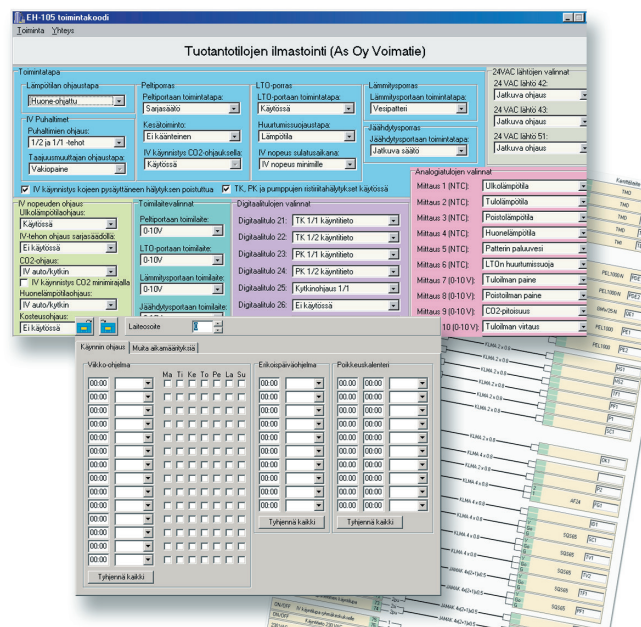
EH-105 toimintakoodi
Toiminta Yhteys

Tuotantotilojen ilmastointi (As Oy Voimatie)

Toimintatapa
Lämpötilan ohjaustapa
Huone-ohjattu
IV Puhaltimet
Puhaltimien ohjaus:
1/2 ja 1/1 -tehot
Taajuusmuuttajan ohjaustapa:
Vakiopaine

Pelliporras
Peltiportaan toimintatapa:
Sarjasäätö
Kesätoiminto:
Ei käänteinen
IV käynnistys CO2-ohjauksella:
Käytössä

LTO-porras
LTO-portaan toimintatapa:
Käytössä
Huurtumissuojaustapa:
Lämpötila
IV nopeus sulatusaikana:
IV nopeus minimille

Lämmitysporras
Lämmitysportaan toimintatapa:
Vesipatteri
Jäähdytysporras
Jäähdytysportaan toimintatapa:
Jatkuva säätö

24VAC lähtöjen valinnat
24 VAC lähtö 42:
Jatkuva ohjaus
24 VAC lähtö 43:
Jatkuva ohjaus
24 VAC lähtö 51:
Jatkuva ohjaus

IV käynnistys kojeen pysäyttäneen hälytyksen poistuttua
TK, PK ja pumppujen ristiinhälytykset käytössä

IV nopeuden ohjaus
Ulkolämpötilaohjaus:
Käytössä
IV-tehon ohjaus sarjasäädöllä:
Ei käytössä
CO2-ohjaus:
IV auto/kytkin
IV käynnistys CO2 minimirajalla
Huonelämpötilaohjaus:
IV auto/kytkin
Kosteusohjaus:
Ei käytössä

Toimilaitevalinnat
Peltiportaan toimilaite:
0-10V
LTO-portaan toimilaite:
0-10V
Lämmitysportaan toimilaite:
0-10V
Jäähdytysportaan toimilaite:

Digitaalitulojen valinnat
Digitaalitulo 21: TK 1/1 käyntitieto
Digitaalitulo 22: TK 1/2 käyntitieto
Digitaalitulo 23: PK 1/1 käyntitieto
Digitaalitulo 24: PK 1/2 käyntitieto
Digitaalitulo 25: Kytkinohjaus 1/1
Digitaalitulo 26: Ei käytössä

Analogiatulojen valinnat
Mittaus 1 (NTC): Ulkolämpötila
Mittaus 2 (NTC): Tulolämpötila
Mittaus 3 (NTC): Poistolämpötila
Mittaus 4 (NTC): Huonelämpötila
Mittaus 5 (NTC): Patterin paluuvesi
Mittaus 6 (NTC): LTOn huurtumissuoja
Mittaus 7 (0-10 V): Tuloilman paine
Mittaus 8 (0-10 V): Poistoilman paine
Mittaus 9 (0-10 V): CO2-pitoisuus
Mittaus 10 (0-10 V): Tuloilman virtaus

Laiteosoite 1

Käynnin ohjaus | Muita aikamäärityksiä
Viikko-ohjelma
Ma Ti Ke To Pe La Su
00:00 (×15)
Tyhjennä kaikki
Erikoispäiväohjelma
00:00 (×10)
Tyhjennä kaikki
Poikkeuskalenteri
00:00 (×10)
Tyhjennä kaikki